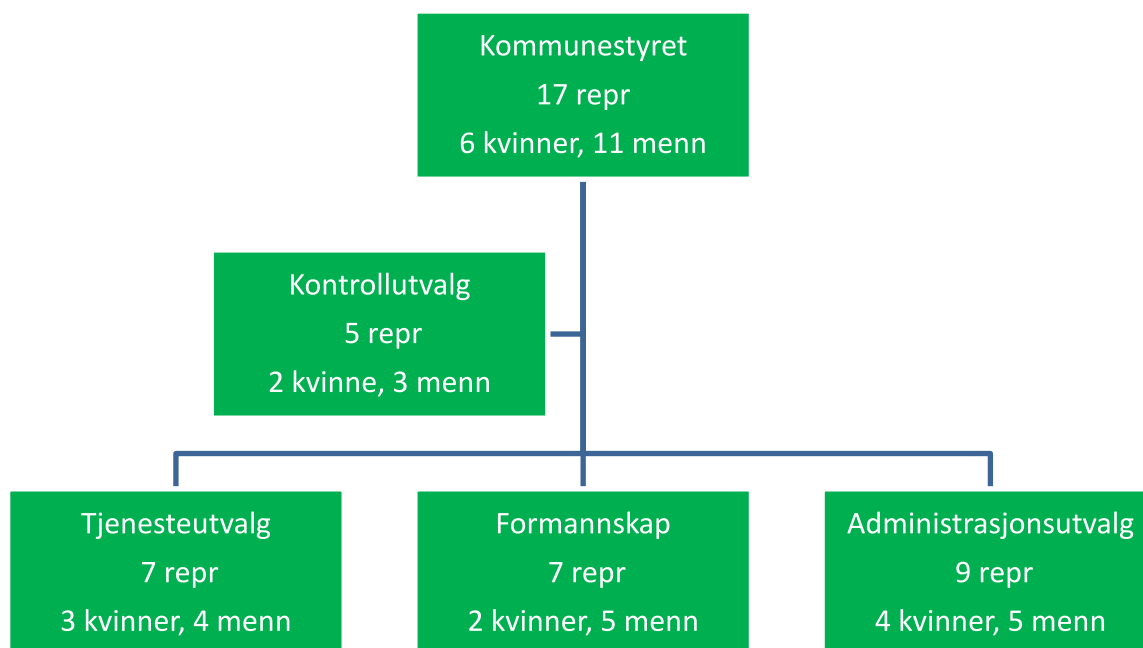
Kommunestyret
17 repr
6 kvinner, 11 menn

Kontrollutvalg
5 repr
2 kvinne, 3 menn

Tjenesteutvalg
7 repr
3 kvinner, 4 menn

Formannskap
7 repr
2 kvinner, 5 menn

Administrasjonsutvalg
9 repr
4 kvinner, 5 menn